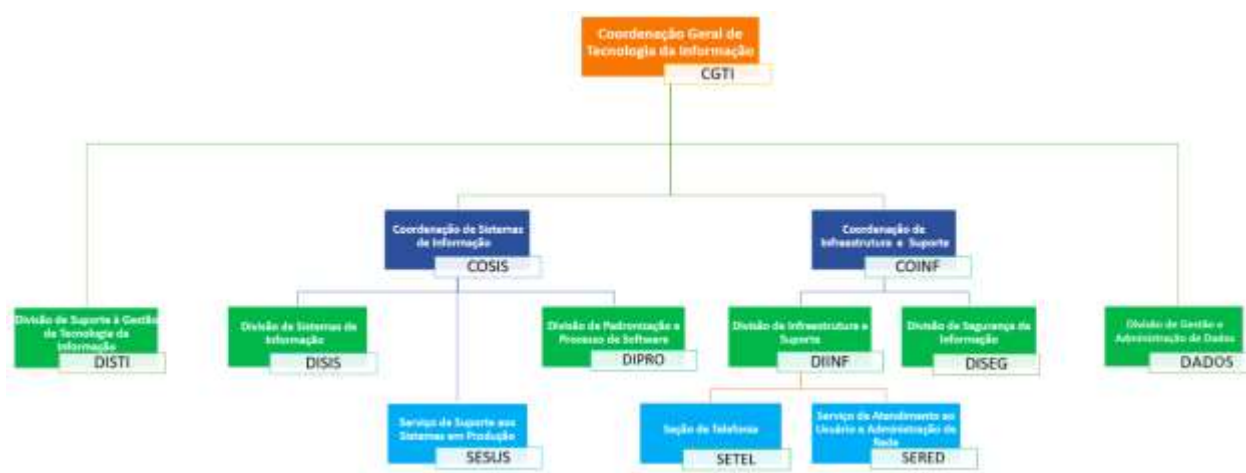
Coordenação Geral de Tecnologia da Informação
CGTI

Divisão de Suporte à Gestão de Tecnologia da Informação
DISTI

Coordenação de Sistemas de Informação
COSIS

Divisão de Sistemas de Informação
DISIS

Serviço de Suporte aos Sistemas em Produção
SESUS

Divisão de Padronização e Processo de Software
DIPRO

Coordenação de Infraestrutura e Suporte
COINF

Divisão de Infraestrutura e Suporte
DIINF

Seção de Telefonia
SETEL

Serviço de Atendimento ao Usuário e Administração de Rede
SERED

Divisão de Segurança da Informação
DISEG

Divisão de Gestão e Administração de Dados
DADOS